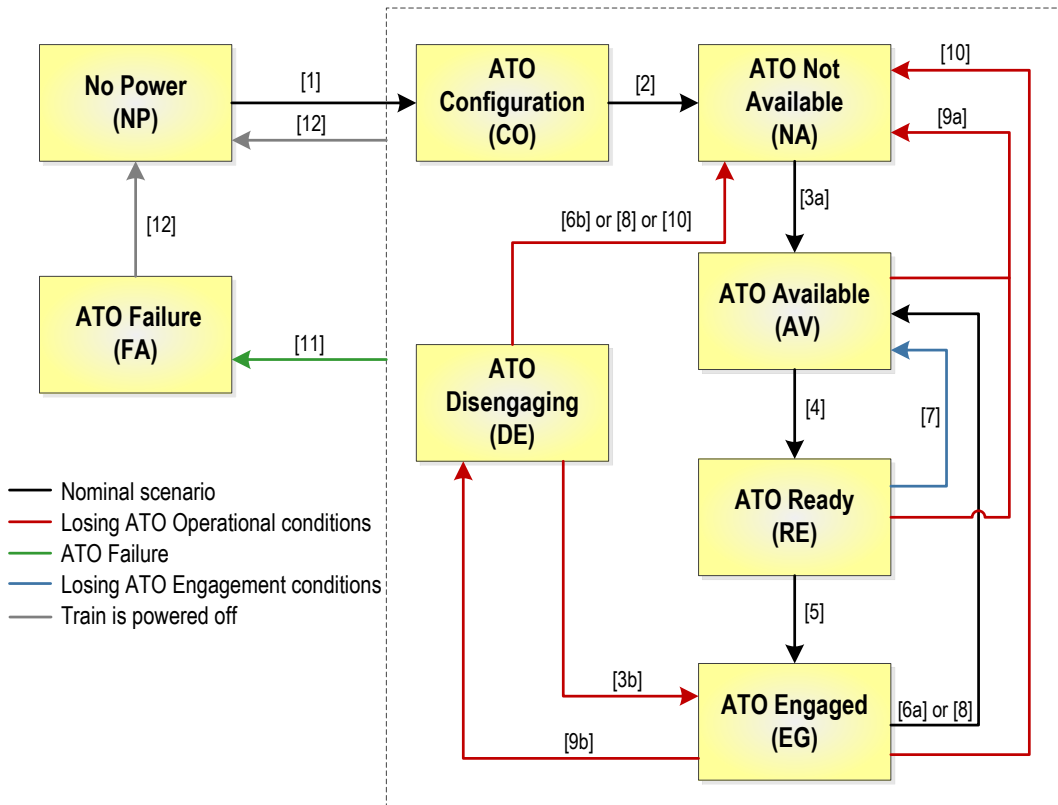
No Power (NP)

[1]

[12]

ATO Configuration (CO)

[2]

ATO Not Available (NA)

[10]

[9a]

[12]

[6b] or [8] or [10]

[3a]

ATO Failure (FA)

[11]

ATO Disengaging (DE)

ATO Available (AV)

[4]

[7]

ATO Ready (RE)

[5]

[3b]

ATO Engaged (EG)

[6a] or [8]

[9b]

Nominal scenario
Losing ATO Operational conditions
ATO Failure
Losing ATO Engagement conditions
Train is powered off